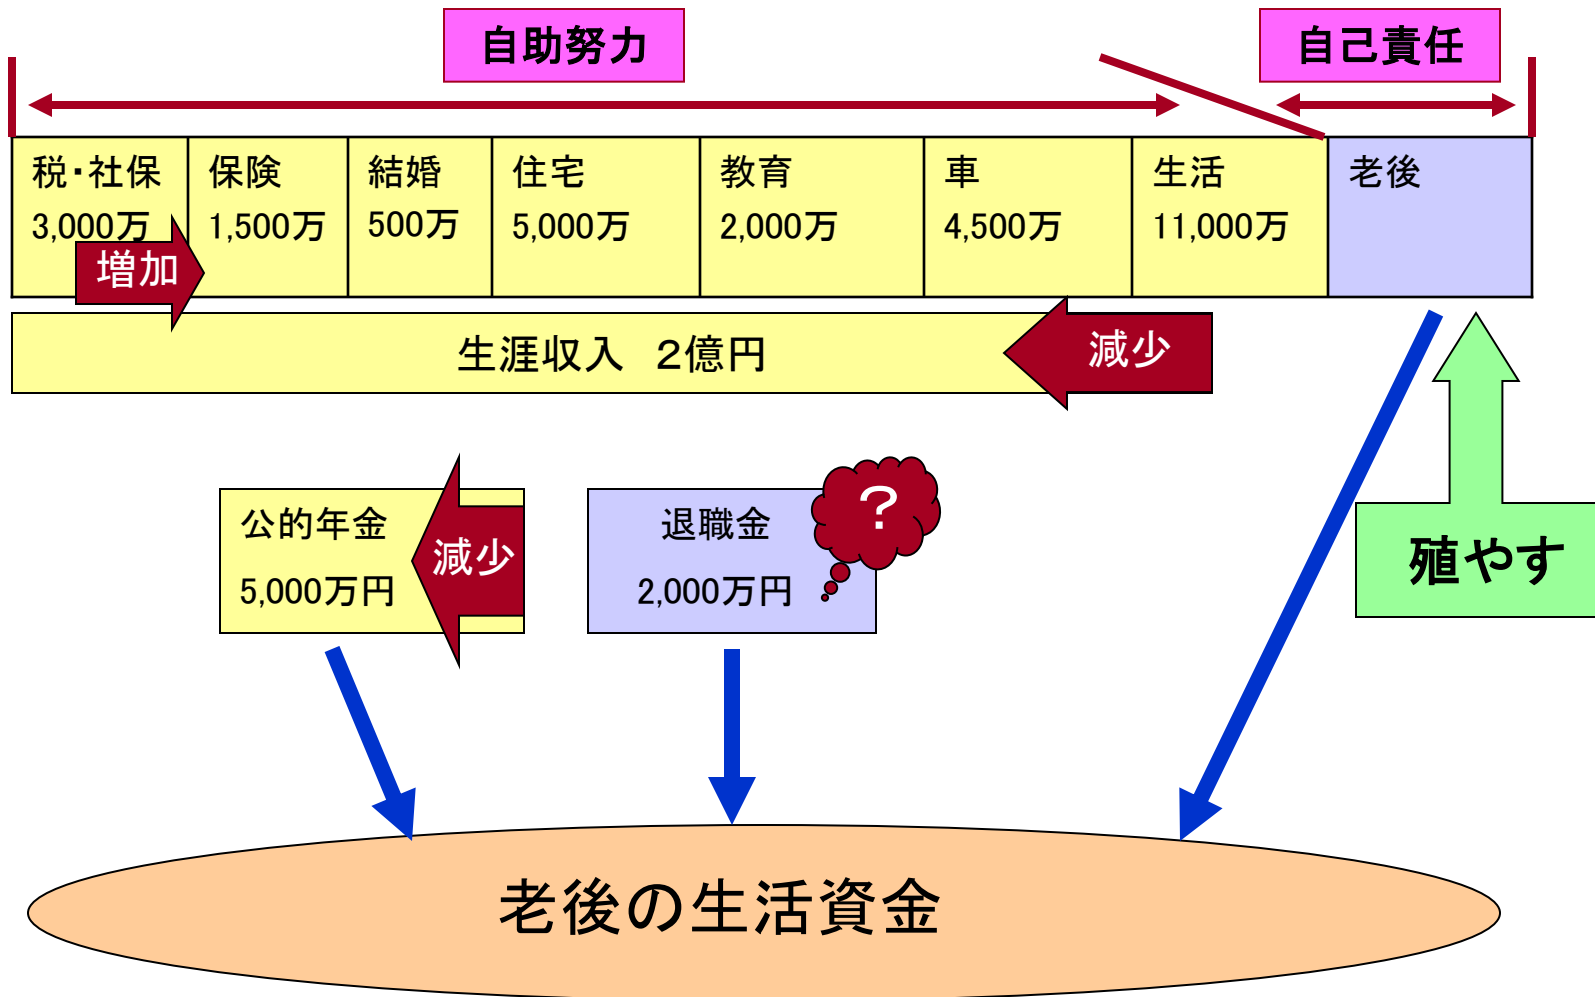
自助努力

自己責任

| 税・社保 3,000万 | 保険 1,500万 | 結婚 500万 | 住宅 5,000万 | 教育 2,000万 | 車 4,500万 | 生活 11,000万 | 老後 |
|---|---|---|---|---|---|---|---|

増加

生涯収入　2億円

減少

公的年金

5,000万円

減少

退職金

2,000万円

?

殖やす

老後の生活資金